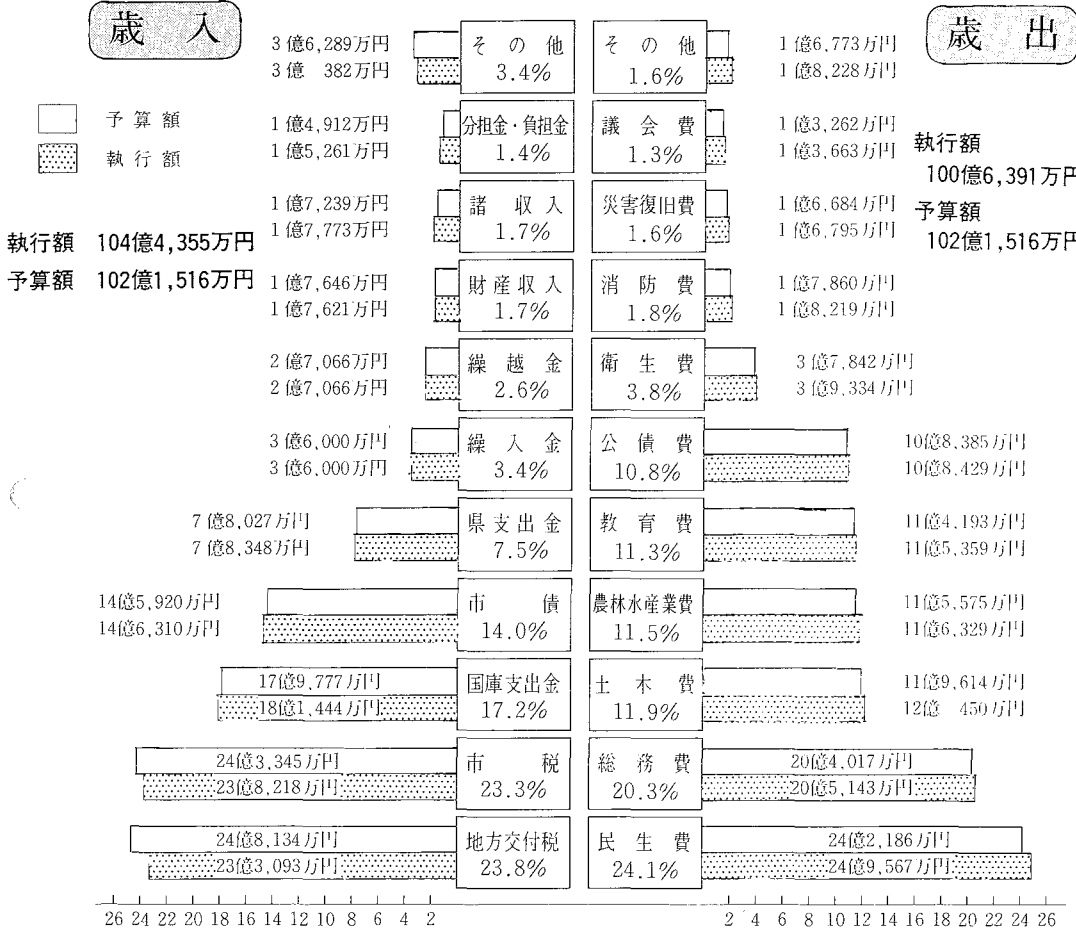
歳入

予算額
執行額

執行額 104億4,355万円
予算額 102億1,516万円

3億6,289万円
3億 382万円
その他
3.4%

1億4,912万円
1億5,261万円
分担金・負担金
1.4%

1億7,239万円
1億7,773万円
諸収入
1.7%

1億7,646万円
1億7,621万円
財産収入
1.7%

2億7,066万円
2億7,066万円
繰越金
2.6%

3億6,000万円
3億6,000万円
繰入金
3.4%

7億8,027万円
7億8,348万円
県支出金
7.5%

14億5,920万円
14億6,310万円
市債
14.0%

17億9,777万円
18億1,444万円
国庫支出金
17.2%

24億3,345万円
23億8,218万円
市税
23.3%

24億8,134万円
23億3,093万円
地方交付税
23.8%

26 24 22 20 18 16 14 12 10 8 6 4 2

歳出

執行額
100億6,391万円
予算額
102億1,516万円

その他
1.6%
1億6,773万円
1億8,228万円

議会費
1.3%
1億3,262万円
1億3,663万円

災害復旧費
1.6%
1億6,684万円
1億6,795万円

消防費
1.8%
1億7,860万円
1億8,219万円

衛生費
3.8%
3億7,842万円
3億9,334万円

公債費
10.8%
10億8,385万円
10億8,429万円

教育費
11.3%
11億4,193万円
11億5,359万円

農林水産業費
11.5%
11億5,575万円
11億6,329万円

土木費
11.9%
11億9,614万円
12億 450万円

総務費
20.3%
20億4,017万円
20億5,143万円

民生費
24.1%
24億2,186万円
24億9,567万円

2 4 6 8 10 12 14 16 18 20 22 24 26